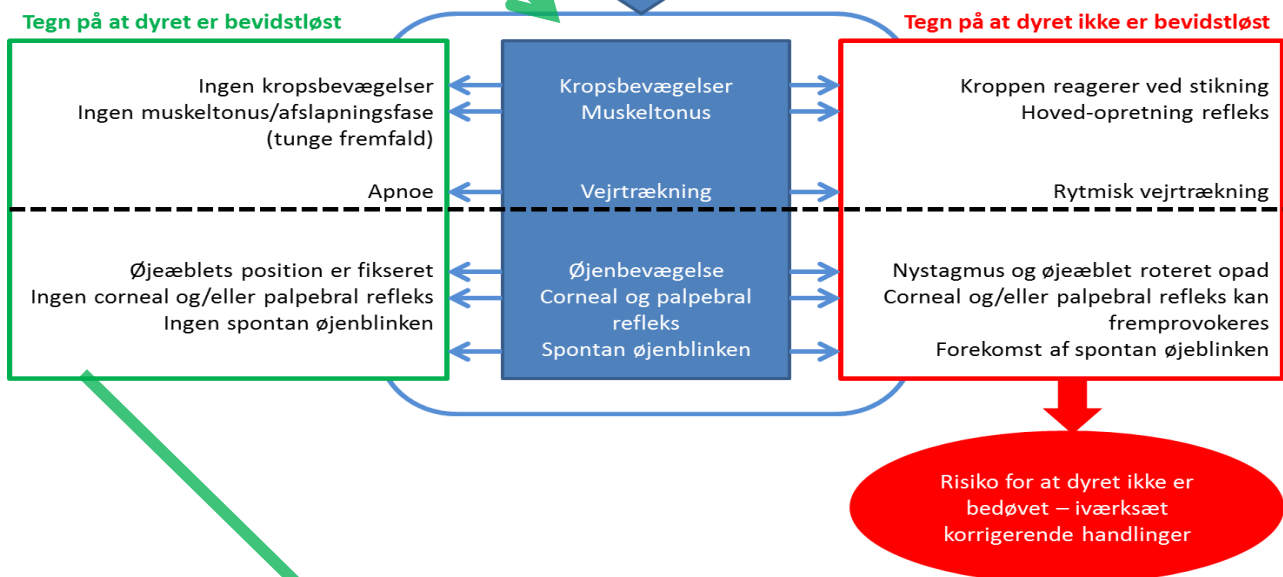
Tegn på at dyret er bevidstløst

Ingen kropsbevægelser
Ingen muskeltonus/afslapningsfase (tunge fremfald)

Apnoe

Øjeæblets position er fikseret
Ingen corneal og/eller palpebral refleks
Ingen spontan øjenblinken

Kropsbevægelser
Muskeltonus

Vejrtrækning

Øjenbevægelse
Corneal og palpebral refleks
Spontan øjenblinken

Tegn på at dyret ikke er bevidstløst

Kroppen reagerer ved stikning
Hoved-opretning refleks

Rytmisk vejrtrækning

Nystagmus og øjeæblet roteret opad
Corneal og/eller palpebral refleks kan fremprovokeres
Forekomst af spontan øjeblinken

Risiko for at dyret ikke er bedøvet – iværksæt korrigerende handlinger